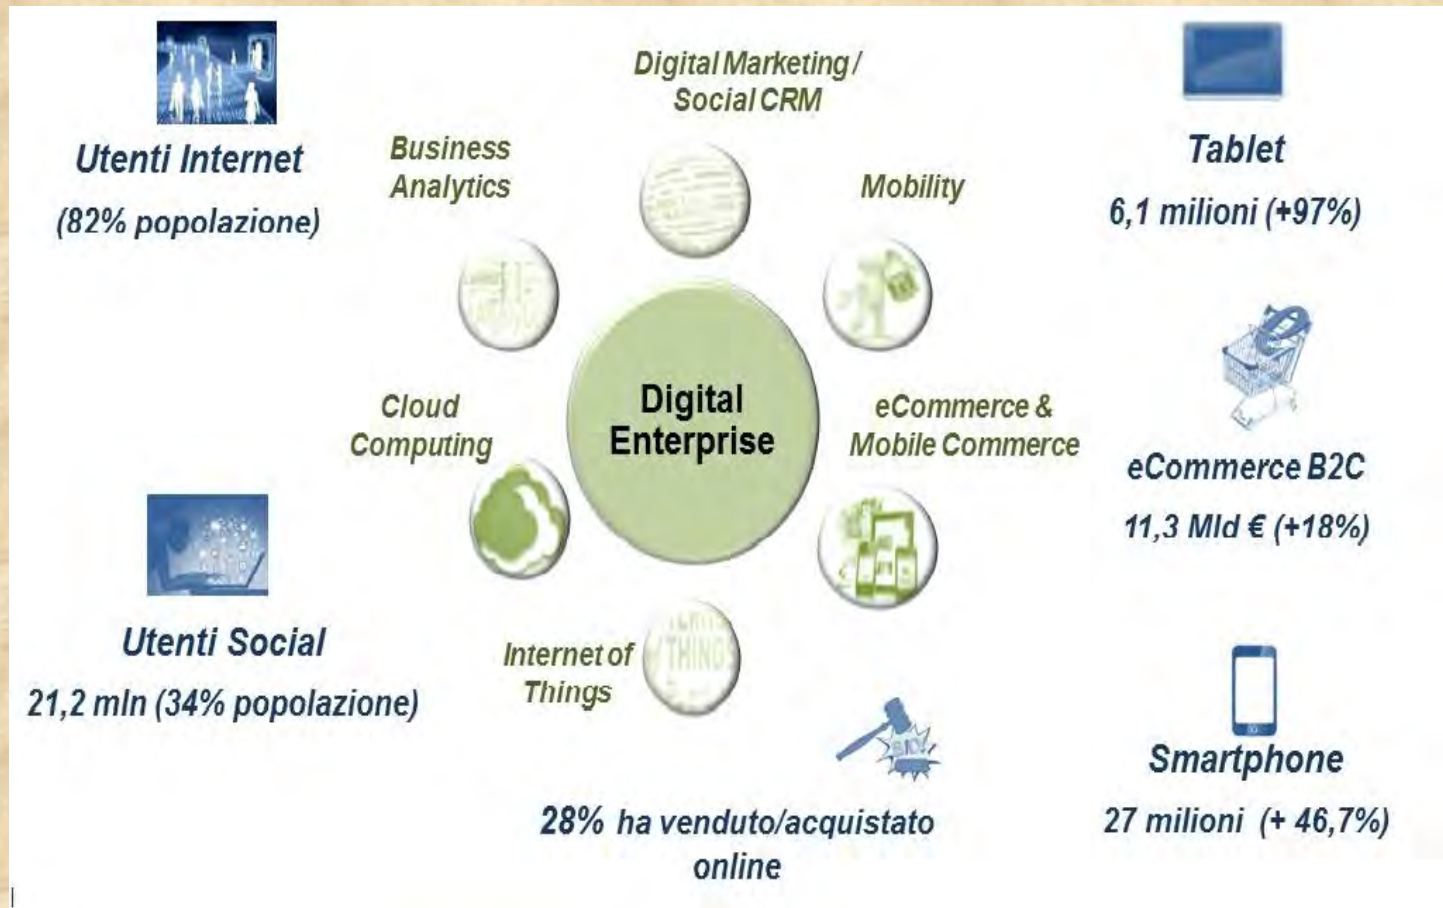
Utenti Internet
(82% popolazione)

Business Analytics

Digital Marketing / Social CRM

Mobility

Tablet
6,1 milioni (+97%)

Cloud Computing

Digital Enterprise

eCommerce & Mobile Commerce

eCommerce B2C
11,3 Mld € (+18%)

Utenti Social
21,2 mln (34% popolazione)

Internet of Things

THINGS

BID!

Smartphone
27 milioni (+ 46,7%)

28% ha venduto/acquistato online